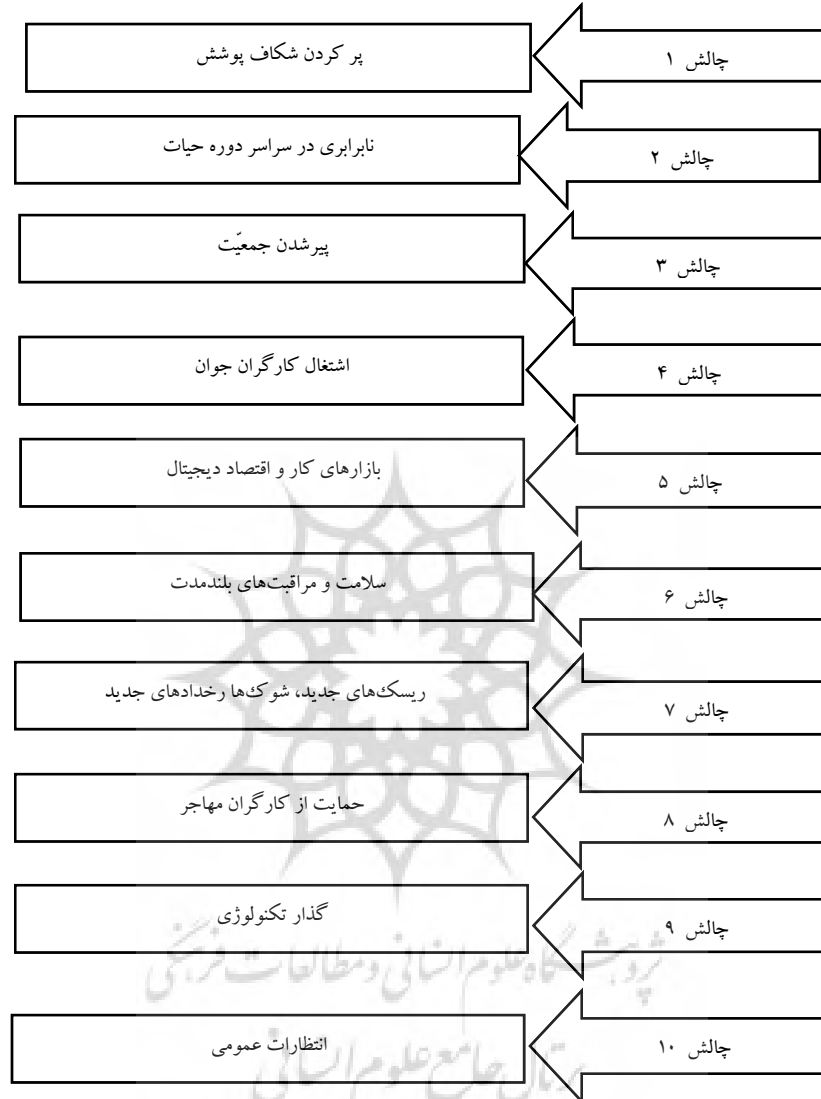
چالش ۱
پر کردن شکاف پوشش

چالش ۲
نابرابری در سراسر دوره حیات

چالش ۳
پیرشدن جمعیّت

چالش ۴
اشتغال کارگران جوان

چالش ۵
بازارهای کار و اقتصاد دیجیتال

چالش ۶
سلامت و مراقبت‌های بلندمدت

چالش ۷
ریسک‌های جدید، شوک‌ها رخدادهای جدید

چالش ۸
حمایت از کارگران مهاجر

چالش ۹
گذار تکنولوژی

چالش ۱۰
انتظارات عمومی

پژوهشگاه علوم انسانی و مطالعات فرهنگی
پرتال جامع علوم انسانی